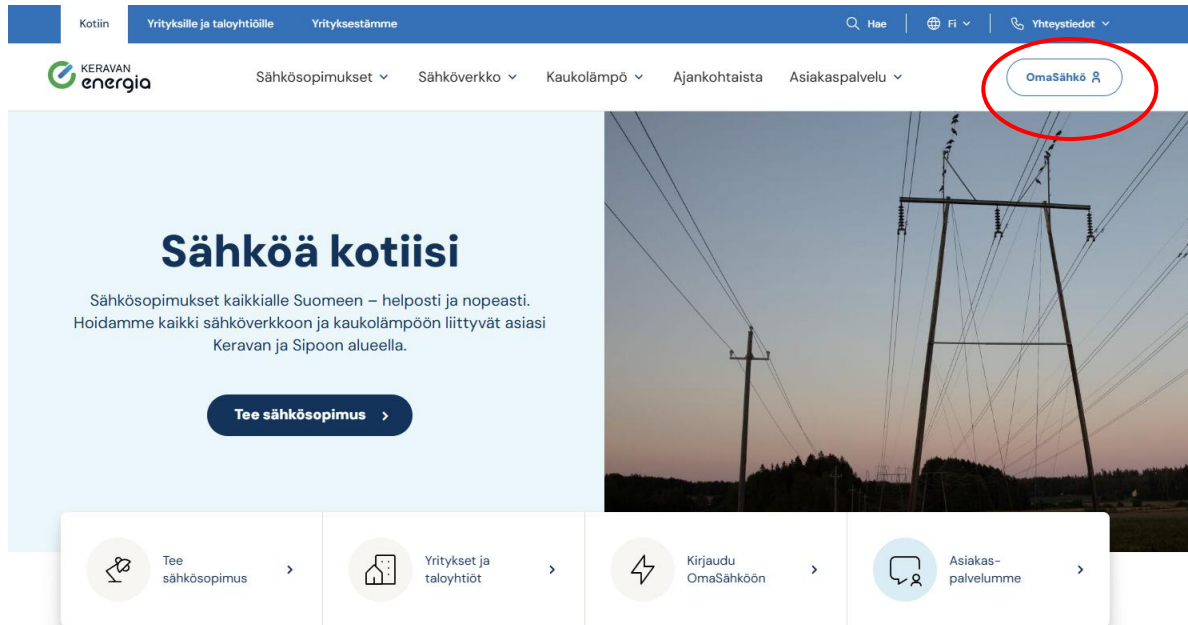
Kotiin Yrityksille ja taloyhtiöille Yrityksestämme

Hae Fi Yhteystiedot

KERAVAN energia

Sähkösopimukset Sähköverkko Kaukolämpö Ajankohtaista Asiakaspalvelu

OmaSähkö

Sähköä kotiisi

Sähkösopimukset kaikkialle Suomeen – helposti ja nopeasti. Hoidamme kaikki sähköverkkoon ja kaukolämpöön liittyvät asiasi Keravan ja Sipoon alueella.

Tee sähkösopimus

Tee sähkösopimus

Yritykset ja taloyhtiöt

Kirjaudu OmaSähköön

Asiakas-palvelumme